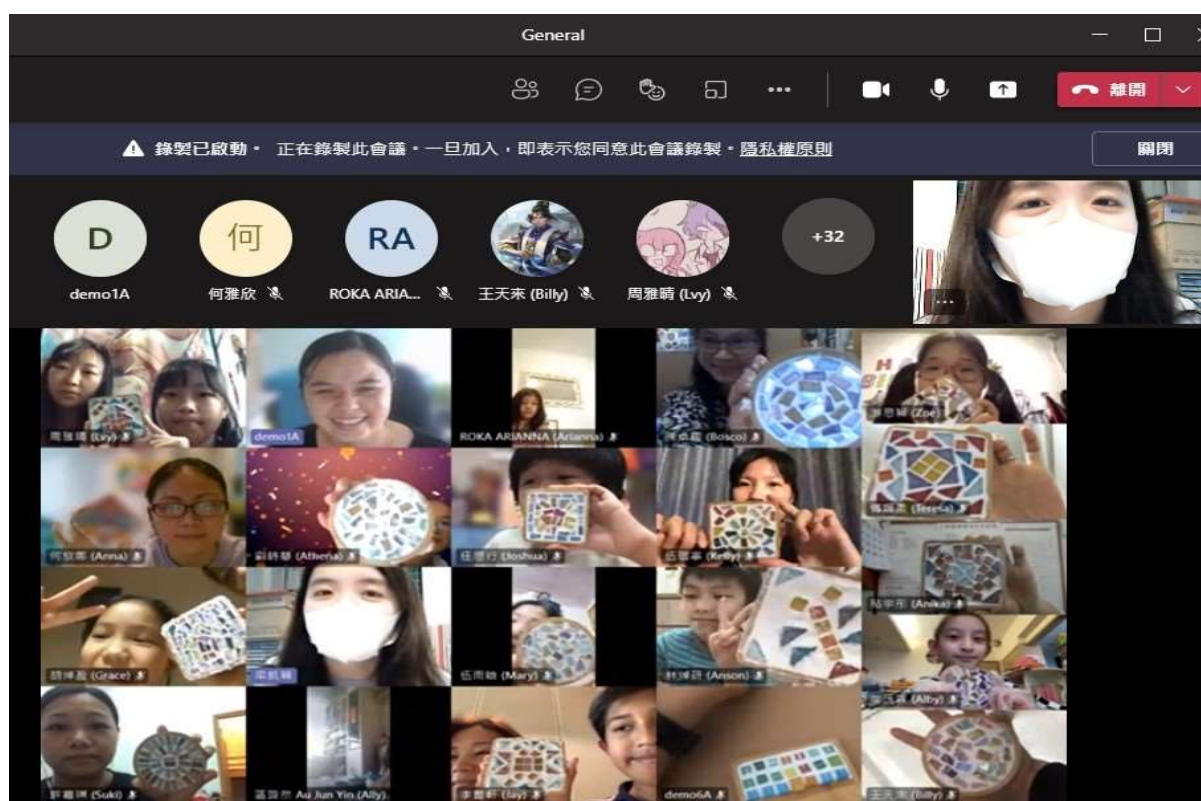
General

離開

錄製已啟動 · 正在錄製此會議 · 一旦加入，即表示您同意此會議錄製 · 隱私權原則

關閉

D
demo1A

何
何雅欣

RA
ROKA ARIA...

王天來 (Billy)

周雅晴 (Lvy)

+32

周雅晴 (Lvy)

demo1A

ROKA ARIANNA (Arianna)

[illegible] (Bosco)

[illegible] (Zoe)

何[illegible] (Anna)

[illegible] (Athena)

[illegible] (Joshua)

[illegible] (Kelly)

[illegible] (Teresa)

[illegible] (Anika)

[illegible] (Grace)

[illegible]

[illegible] (Mary)

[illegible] (Anson)

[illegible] (Alby)

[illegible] (Suki)

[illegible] Au Jun Yin (Ally)

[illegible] (Jay)

demo6A

王天來 (Billy)